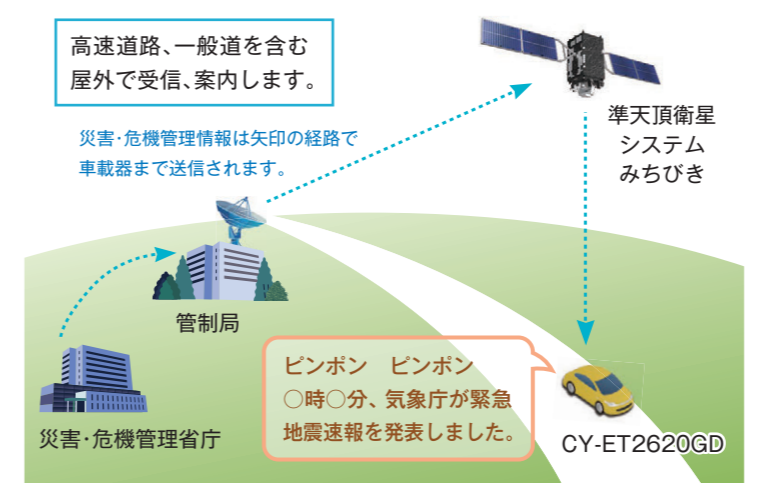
高速道路、一般道を含む
屋外で受信、案内します。

災害・危機管理情報は矢印の経路で
車載器まで送信されます。

準天頂衛星
システム
みちびき

管制局

災害・危機管理省庁

ピンポン　ピンポン
○時○分、気象庁が緊急
地震速報を発表しました。

CY-ET2620GD